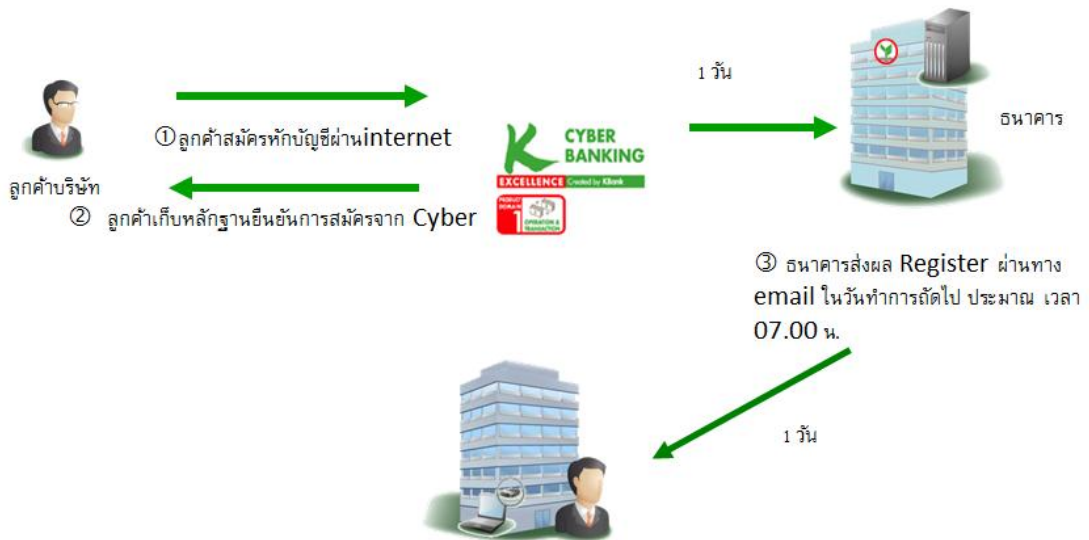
ลูกค้าบริษัท

①ลูกค้าสมัครหักบัญชีผ่านinternet

② ลูกค้าเก็บหลักฐานยืนยันการสมัครจาก Cyber

CYBER BANKING

EXCELLENCE Created by KBank

PRODUCT DOMAIN 1 OPERATION & TRANSACTION

1 วัน

ธนาคาร

③ ธนาคารส่งผล Register ผ่านทาง email ในวันทำการถัดไป ประมาณ เวลา 07.00 น.

1 วัน